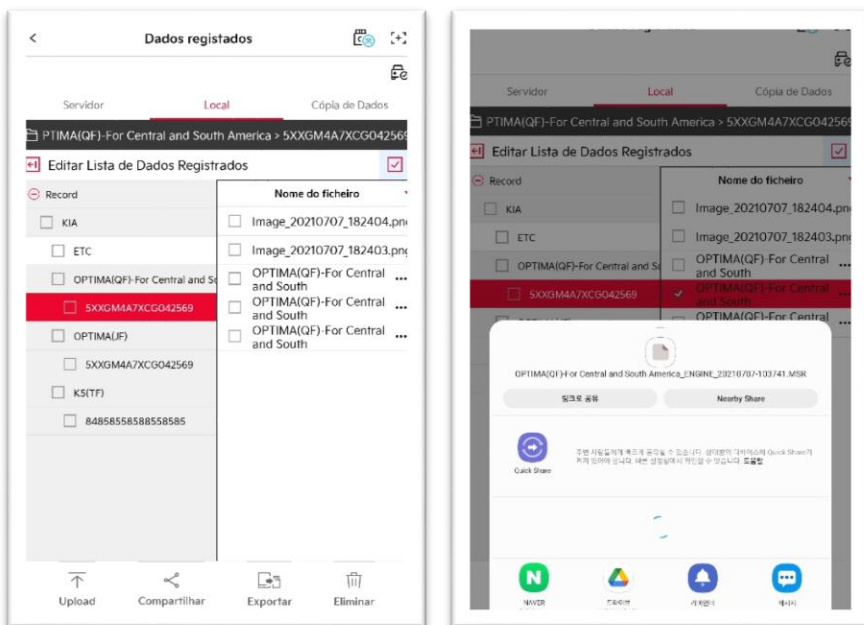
<
Dados registados

Servidor
Local
Cópia de Dados

PTIMA(QF)-For Central and South America > 5XXGM4A7XCG04256

Editar Lista de Dados Registrados

Record
KIA
ETC
OPTIMA(QF)-For Central and So
5XXGM4A7XCG042569
OPTIMA(JF)
5XXGM4A7XCG042569
KS(TF)
84858558588558585

Nome do ficheiro
Image_20210707_182404.pn
Image_20210707_182403.pn
OPTIMA(QF)-For Central and South ...
OPTIMA(QF)-For Central and South ...
OPTIMA(QF)-For Central and South ...

Upload
Compartilhar
Exportar
Eliminar

Servidor
Local
Cópia de Dados

PTIMA(QF)-For Central and South America > 5XXGM4A7XCG04256

Editar Lista de Dados Registrados

Record
KIA
ETC
OPTIMA(QF)-For Central and So
5XXGM4A7XCG042569

Nome do ficheiro
Image_20210707_182404.pn
Image_20210707_182403.pn
OPTIMA(QF)-For Central and South
OPTIMA(QF)-For Central and South
OPTIMA(QF)-For Central

OPTIMA(QF)-For Central and South America_ENGINE_20210707-103741.MSR

링크로 공유
Nearby Share

Quick Share
주변 사람들에게 파일을 공유할 수 있습니다. 상대방의 디바이스에 Quick Share가 켜져 있어야 합니다. 내 설정에서 확인할 수 있습니다. 도움말

NAVER
드라이브
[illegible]
메시지